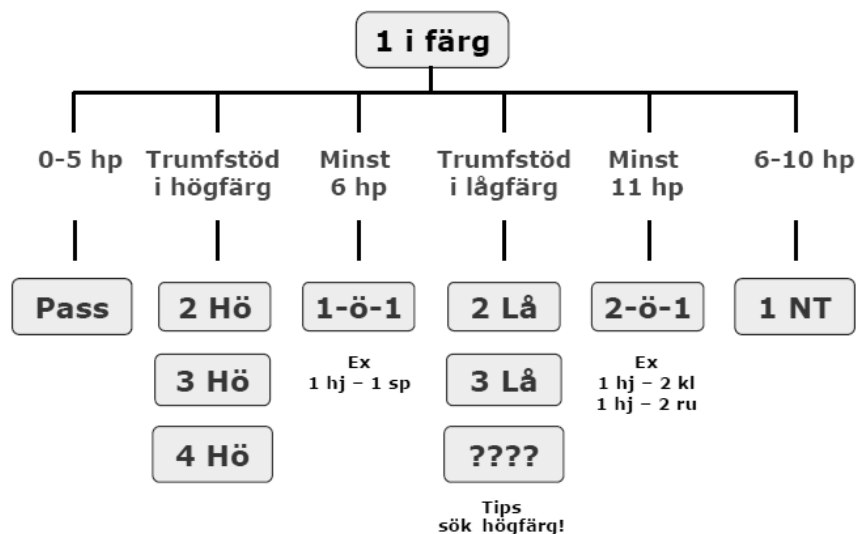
1 i färg

0-5 hp

Pass

Trumfstöd i högfärg

2 Hö

3 Hö

4 Hö

Minst 6 hp

1-ö-1

Ex
1 hj – 1 sp

Trumfstöd i lågfärg

2 Lå

3 Lå

????

Tips
sök högfärg!

Minst 11 hp

2-ö-1

Ex
1 hj – 2 kl
1 hj – 2 ru

6-10 hp

1 NT